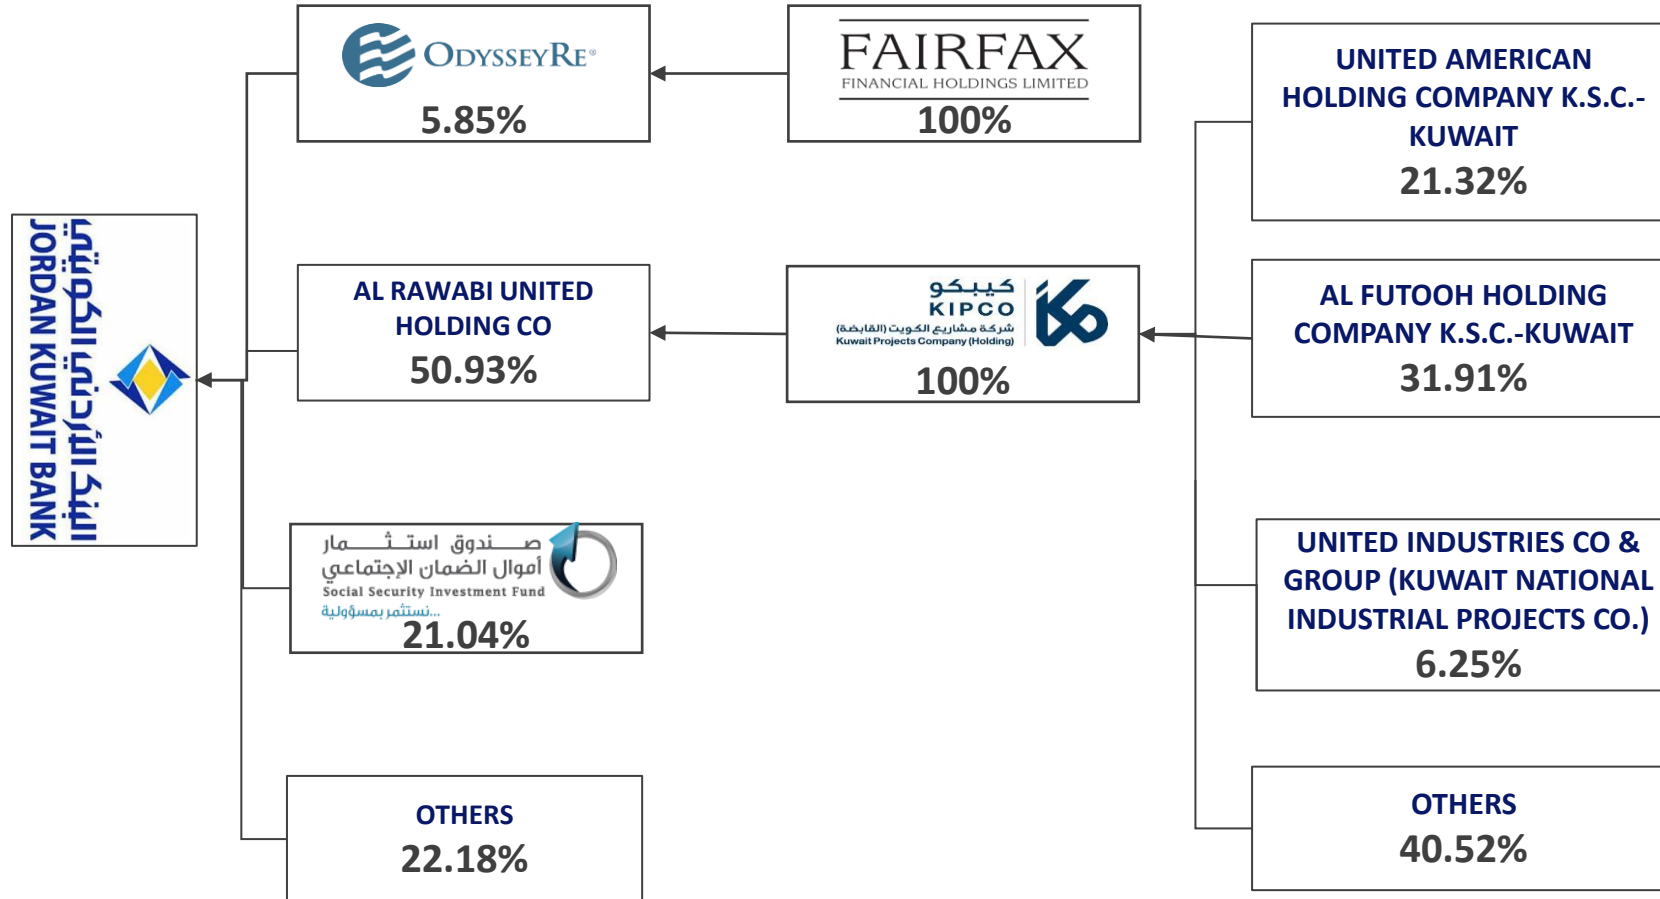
JORDAN KUWAIT BANK
البنك الأردني الكويتي

ODYSSEYRE®
5.85%

FAIRFAX
FINANCIAL HOLDINGS LIMITED
100%

UNITED AMERICAN HOLDING COMPANY K.S.C.-KUWAIT
21.32%

AL RAWABI UNITED HOLDING CO
50.93%

كيبكو
KIPCO
شركة مشاريع الكويت (القابضة)
Kuwait Projects Company (Holding)
100%

AL FUTOOH HOLDING COMPANY K.S.C.-KUWAIT
31.91%

صندوق استثمار أموال الضمان الإجتماعي
Social Security Investment Fund
نستثمر بمسؤولية...
21.04%

UNITED INDUSTRIES CO & GROUP (KUWAIT NATIONAL INDUSTRIAL PROJECTS CO.)
6.25%

OTHERS
22.18%

OTHERS
40.52%